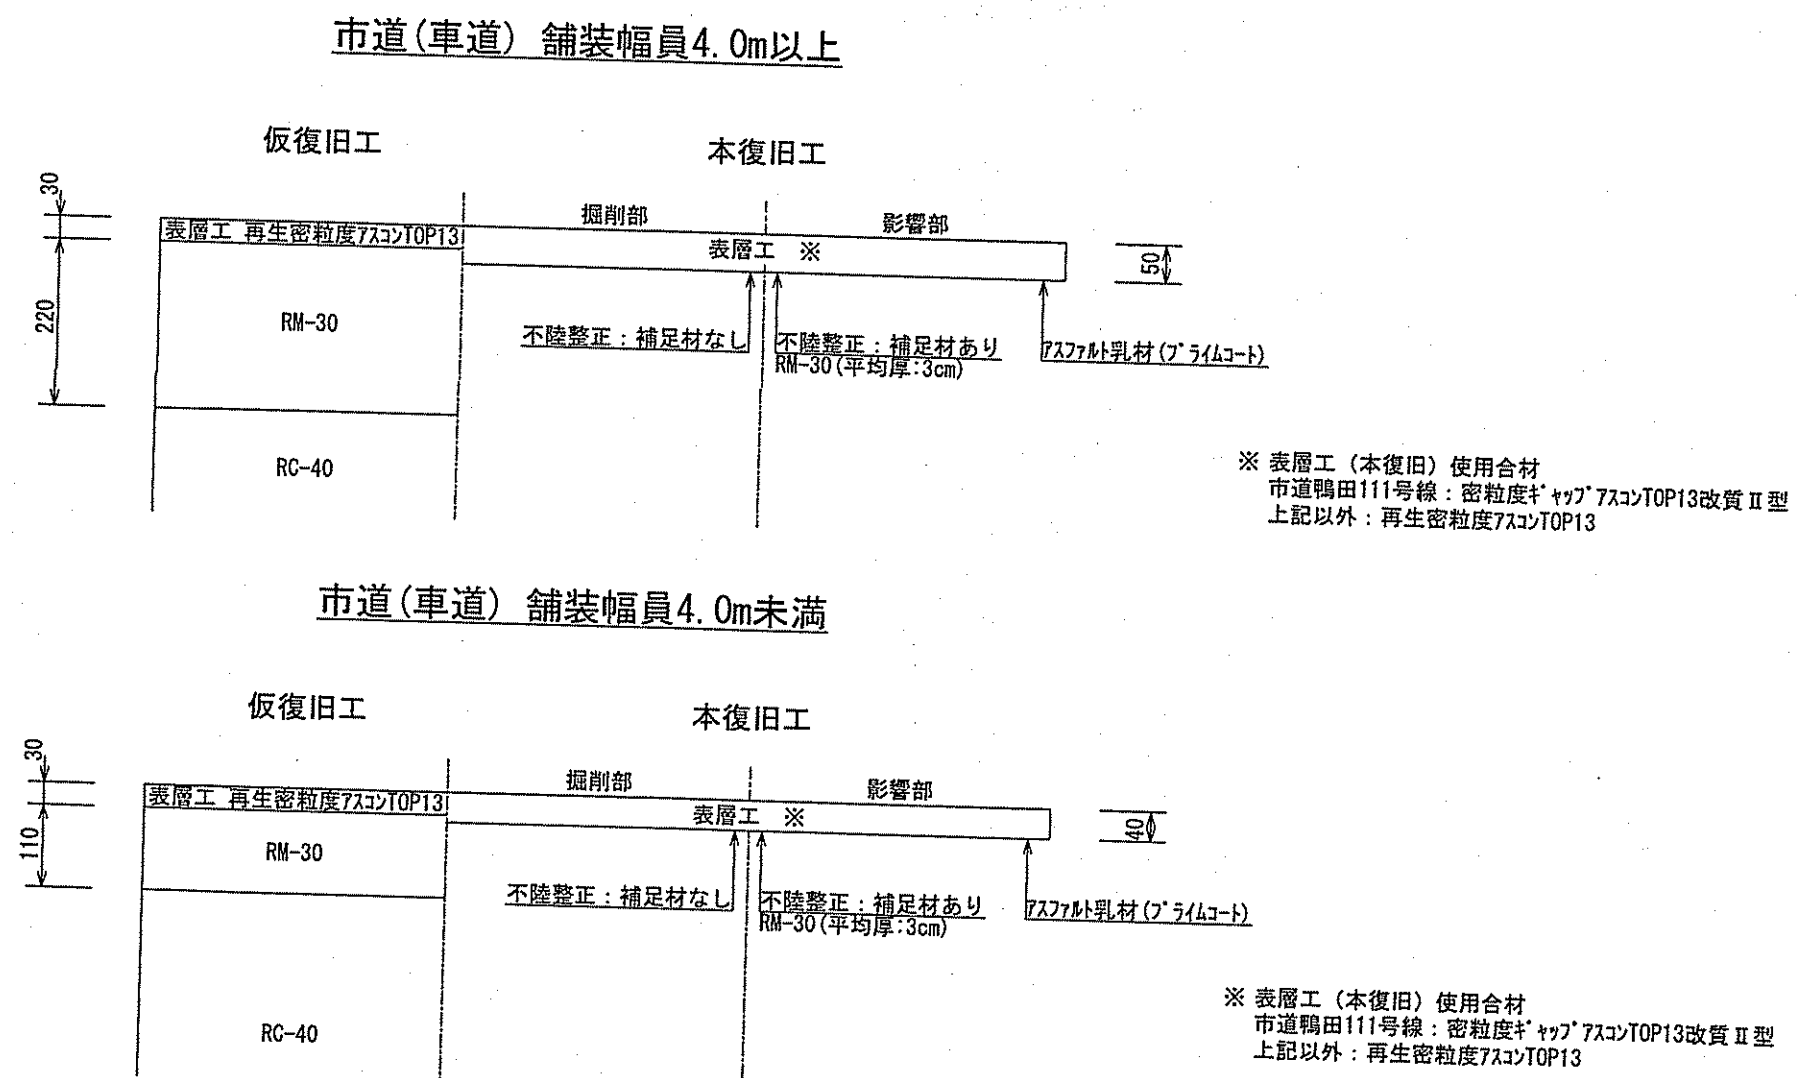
市道(車道) 舗装幅員4.0m以上

仮復旧工

本復旧工

30

220

表層工 再生密粒度ｱｽｺﾝTOP13

掘削部

影響部

表層工 ※

50

RM-30

不陸整正：補足材なし

不陸整正：補足材あり RM-30(平均厚:3cm)

ｱｽﾌｧﾙﾄ乳材(ﾌﾟﾗｲﾑｺｰﾄ)

RC-40

※ 表層工（本復旧）使用合材
市道鴨田111号線：密粒度ｷﾞｬｯﾌﾟｱｽｺﾝTOP13改質Ⅱ型
上記以外：再生密粒度ｱｽｺﾝTOP13

市道(車道) 舗装幅員4.0m未満

仮復旧工

本復旧工

30

110

表層工 再生密粒度ｱｽｺﾝTOP13

掘削部

影響部

表層工 ※

40

RM-30

不陸整正：補足材なし

不陸整正：補足材あり RM-30(平均厚:3cm)

ｱｽﾌｧﾙﾄ乳材(ﾌﾟﾗｲﾑｺｰﾄ)

RC-40

※ 表層工（本復旧）使用合材
市道鴨田111号線：密粒度ｷﾞｬｯﾌﾟｱｽｺﾝTOP13改質Ⅱ型
上記以外：再生密粒度ｱｽｺﾝTOP13